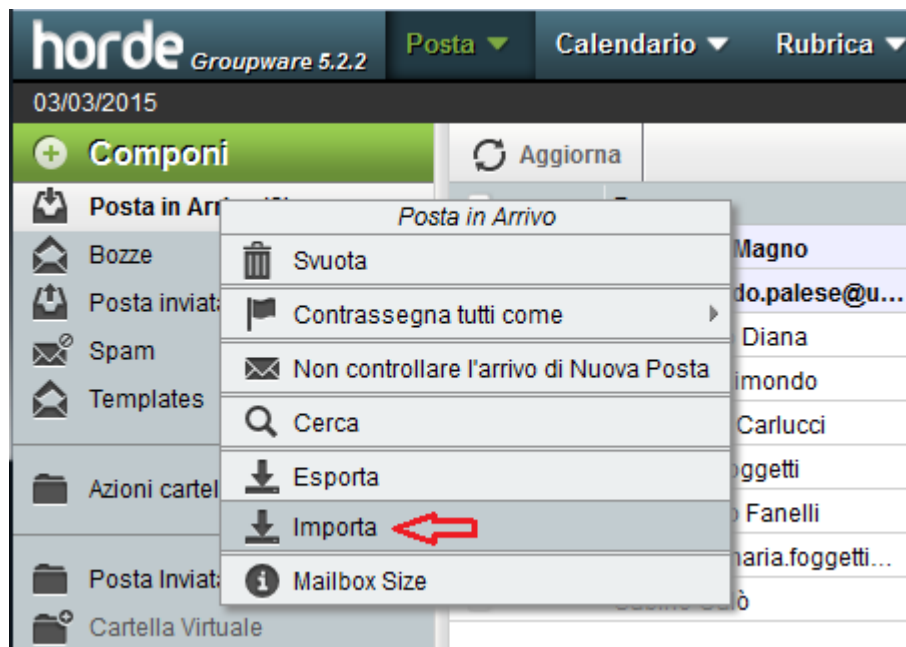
horde Groupware 5.2.2 Posta Calendario Rubrica

03/03/2015

Componi

Aggiorna

Posta in Arri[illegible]

Bozze

Posta inviat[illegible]

Spam

Templates

Azioni cartel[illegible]

Posta Inviat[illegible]

Cartella Virtuale

Posta in Arrivo

Svuota

Contrassegna tutti come

Non controllare l'arrivo di Nuova Posta

Cerca

Esporta

Importa

Mailbox Size

Magno

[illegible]do.palese@u...

Diana

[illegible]imondo

Carlucci

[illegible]ggetti

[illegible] Fanelli

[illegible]maria.foggetti...

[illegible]